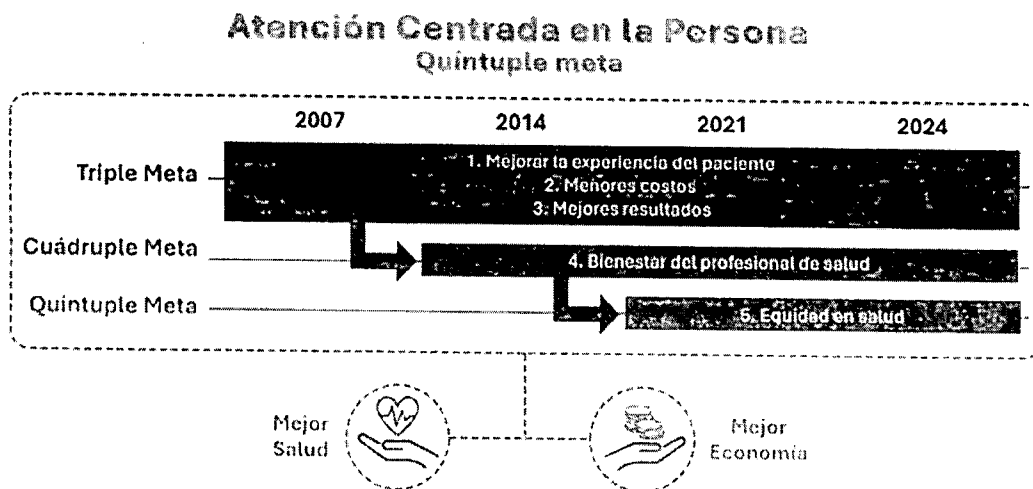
Atención Centrada en la Persona
Quintuple meta

2007
2014
2021
2024

Triple Meta
1. Mejorar la experiencia del paciente
2. Menores costos
3. Mejores resultados

Cuádruple Meta
4. Bienestar del profesional de salud

Quintuple Meta
5. Equidad en salud

Mejor Salud

Mejor Economía